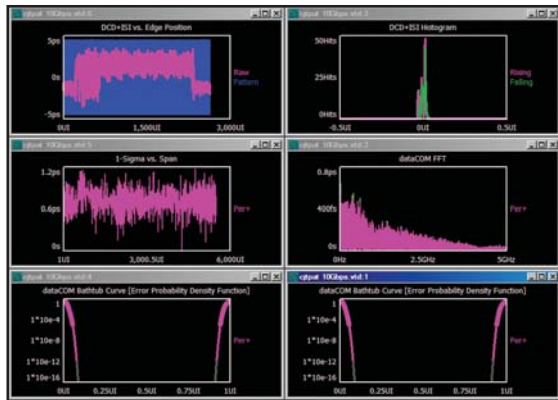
cjtpat 10Gbps vtd: 6

DCD+ISI vs. Edge Position

5ps

0s

-5ps

0UI 1,500UI 3,000UI

Raw
Pattern

cjtpat 10Gbps vtd: 3

DCD+ISI Histogram

50Hits

25Hits

0Hits

-0.5UI 0UI 0.5UI

Rising
Falling

cjtpat 10Gbps vtd: 5

1-Sigma vs. Span

1.2ps

0.6ps

0ps

1UI 3,000.5UI 6,000UI

Per+

cjtpat 10Gbps vtd: 2

dataCOM FFT

0.8ps

400fs

0s

0Hz 2.5GHz 5GHz

Per+

cjtpat 10Gbps vtd: 4

dataCOM Bathtub Curve [Error Probability Density Function]

1

1*10e-4

1*10e-8

1*10e-12

1*10e-16

0UI 0.25UI 0.5UI 0.75UI 1UI

Per+

cjtpat 10Gbps vtd: 1

dataCOM Bathtub Curve [Error Probability Density Function]

1

1*10e-4

1*10e-8

1*10e-12

1*10e-16

0UI 0.25UI 0.5UI 0.75UI 1UI

Per+